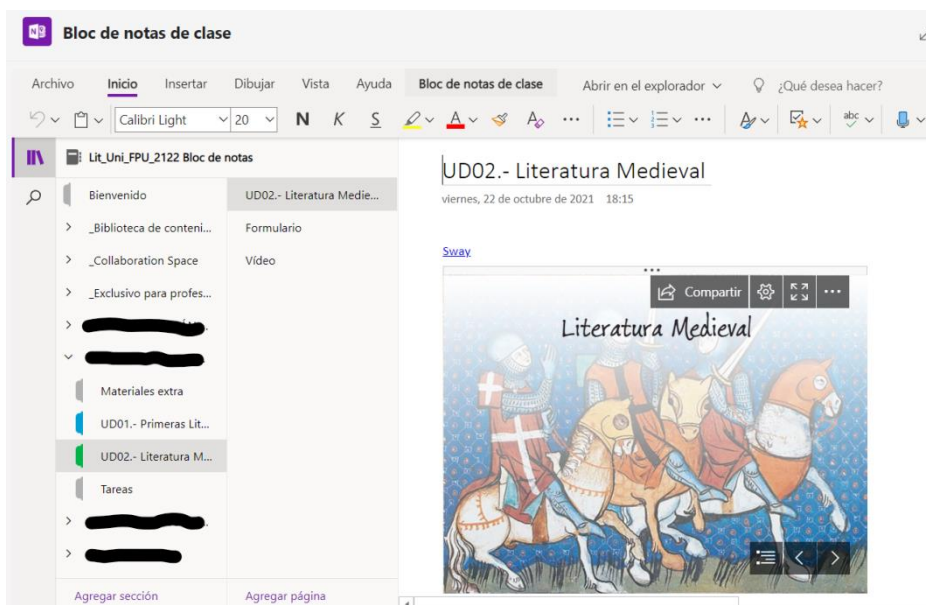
Bloc de notas de clase

Archivo Inicio Insertar Dibujar Vista Ayuda Bloc de notas de clase Abrir en el explorador ¿Qué desea hacer?

Calibri Light 20 N K S

Lit_Uni_FPU_2122 Bloc de notas

Bienvenido
_Biblioteca de conteni...
_Collaboration Space
_Exclusivo para profes...
Materiales extra
UD01.- Primeras Lit...
UD02.- Literatura M...
Tareas

UD02.- Literatura Medie...
Formulario
Vídeo

UD02.- Literatura Medieval
viernes, 22 de octubre de 2021 18:15

Sway

Compartir

Literatura Medieval

Agregar sección
Agregar página